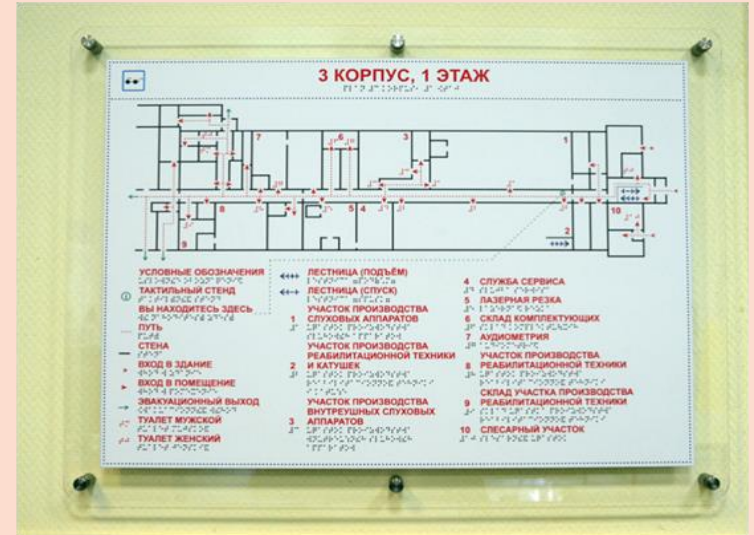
3 КОРПУС, 1 ЭТАЖ

7 6 3 1 8 5 4 9 2 10

УСЛОВНЫЕ ОБОЗНАЧЕНИЯ
ТАКТИЛЬНЫЙ СТЕНД
ВЫ НАХОДИТЕСЬ ЗДЕСЬ
ПУТЬ
СТЕНА
ВХОД В ЗДАНИЕ
ВХОД В ПОМЕЩЕНИЕ
ЭВАКУАЦИОННЫЙ ВЫХОД
ТУАЛЕТ МУЖСКОЙ
ТУАЛЕТ ЖЕНСКИЙ

ЛЕСТНИЦА (ПОДЪЁМ)
ЛЕСТНИЦА (СПУСК)
1 УЧАСТОК ПРОИЗВОДСТВА СЛУХОВЫХ АППАРАТОВ
2 УЧАСТОК ПРОИЗВОДСТВА РЕАБИЛИТАЦИОННОЙ ТЕХНИКИ И КАТУШЕК
3 УЧАСТОК ПРОИЗВОДСТВА ВНУТРЕУШНЫХ СЛУХОВЫХ АППАРАТОВ

4 СЛУЖБА СЕРВИСА
5 ЛАЗЕРНАЯ РЕЗКА
6 СКЛАД КОМПЛЕКТУЮЩИХ
7 АУДИОМЕТРИЯ
8 УЧАСТОК ПРОИЗВОДСТВА РЕАБИЛИТАЦИОННОЙ ТЕХНИКИ
9 СКЛАД УЧАСТКА ПРОИЗВОДСТВА РЕАБИЛИТАЦИОННОЙ ТЕХНИКИ
10 СЛЕСАРНЫЙ УЧАСТОК